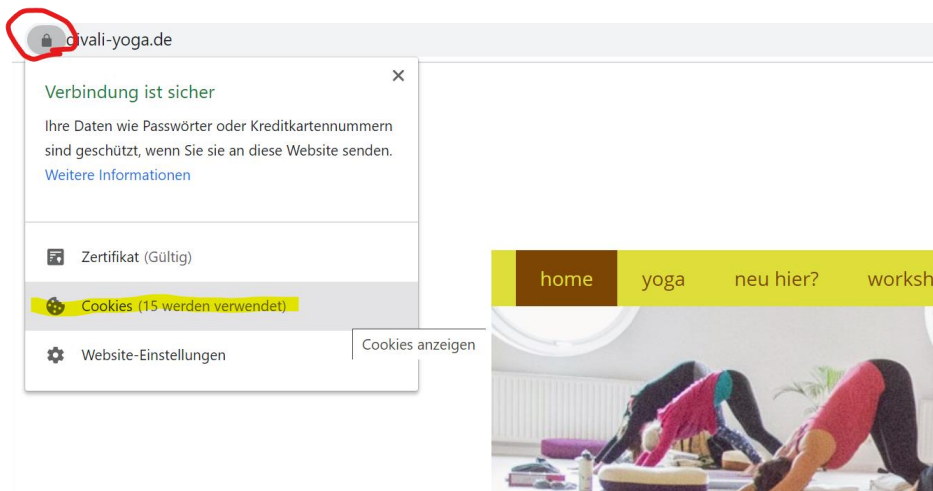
divali-yoga.de

×

Verbindung ist sicher

Ihre Daten wie Passwörter oder Kreditkartennummern sind geschützt, wenn Sie sie an diese Website senden.
Weitere Informationen

Zertifikat (Gültig)

Cookies (15 werden verwendet)

Cookies anzeigen

Website-Einstellungen

home yoga neu hier? worksh